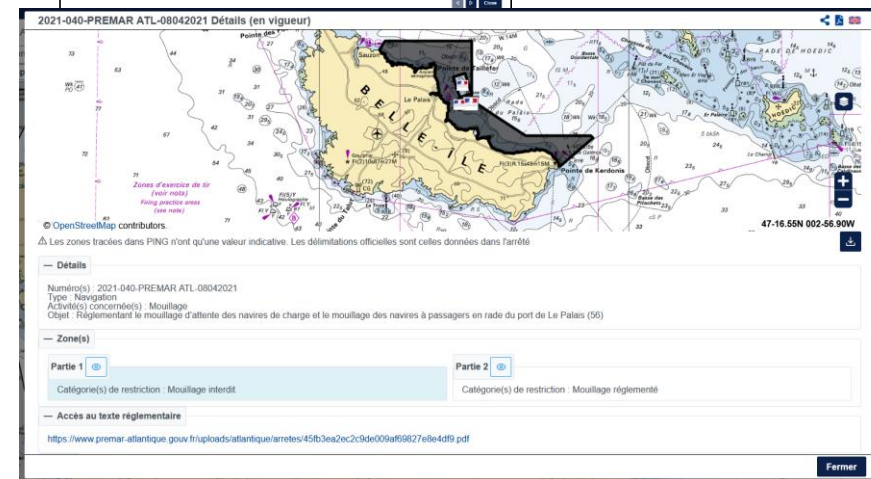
2021-040-PREMAR ATL-08042021 Détails (en vigueur)

Pointe des
Sauzon
Pointe du Taillefer
Le Palais
BELLE-ILE
RADE DE HOEDIC
HOEDIC
Pointe de Kerdonis
Zones d'exercice de tir (voir note)
Firing practice areas (see note)

© OpenStreetMap contributors.
47-16.55N 002-56.90W

⚠ Les zones tracées dans PING n'ont qu'une valeur indicative. Les délimitations officielles sont celles données dans l'arrêté

— Détails

Numéro(s) : 2021-040-PREMAR ATL-08042021
Type : Navigation
Activité(s) concernée(s) : Mouillage
Objet : Réglementant le mouillage d'attente des navires de charge et le mouillage des navires à passagers en rade du port de Le Palais (56)

— Zone(s)

Partie 1
Catégorie(s) de restriction : Mouillage interdit

Partie 2
Catégorie(s) de restriction : Mouillage réglementé

— Accès au texte réglementaire

https://www.premar-atlantique.gouv.fr/uploads/atlantique/arretes/45fb3ea2ec2c9de009af69827e8e4df9.pdf

Fermer